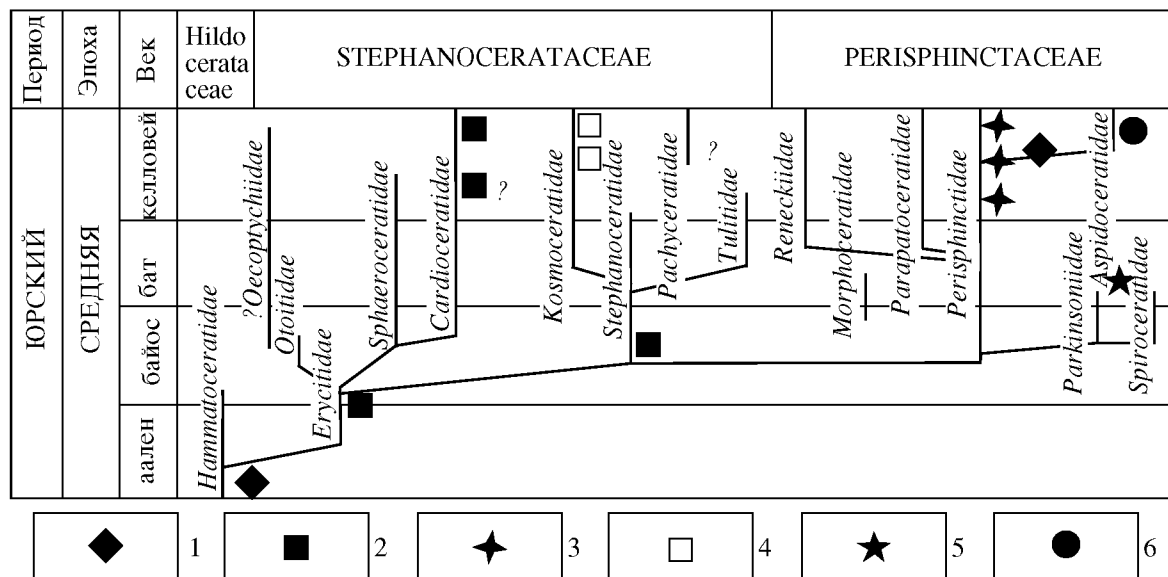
| Период | Эпоха | Век | Hildo cerata ceae | STEPHANOCERATACEAE | PERISPHINCTACEAE |
|---|---|---|---|---|---|
| ЮРСКИЙ | СРЕДНЯЯ | келловей | | | |
| | | бат | | | |
| | | байос | | | |
| | | аален | | | |

Hammatoceratidae
?Oecoptychiidae
Otoitidae
Erycitidae
Sphaeroceratidae
Cardioceratidae
?
Kosmoceratidae
Stephanoceratidae
Pachyceratidae
?
Tulitidae
Reneckiidae
Morphoceratidae
Parapatoceratidae
Perisphinctidae
Parkinsoniidae
Aspidoceratidae
Spiroceratidae

1 2 3 4 5 6